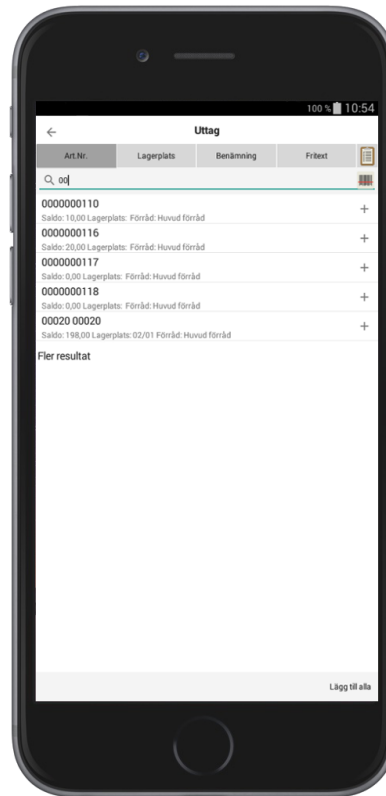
100 % 10:54

Uttag

Art.Nr. | Lagerplats | Benämning | Fritext

00

0000000110
Saldo: 10,00 Lagerplats: Förråd: Huvud förråd
+

0000000116
Saldo: 20,00 Lagerplats: Förråd: Huvud förråd
+

0000000117
Saldo: 0,00 Lagerplats: Förråd: Huvud förråd
+

0000000118
Saldo: 0,00 Lagerplats: Förråd: Huvud förråd
+

00020 00020
Saldo: 198,00 Lagerplats: 02/01 Förråd: Huvud förråd
+

Fler resultat

Lägg till alla